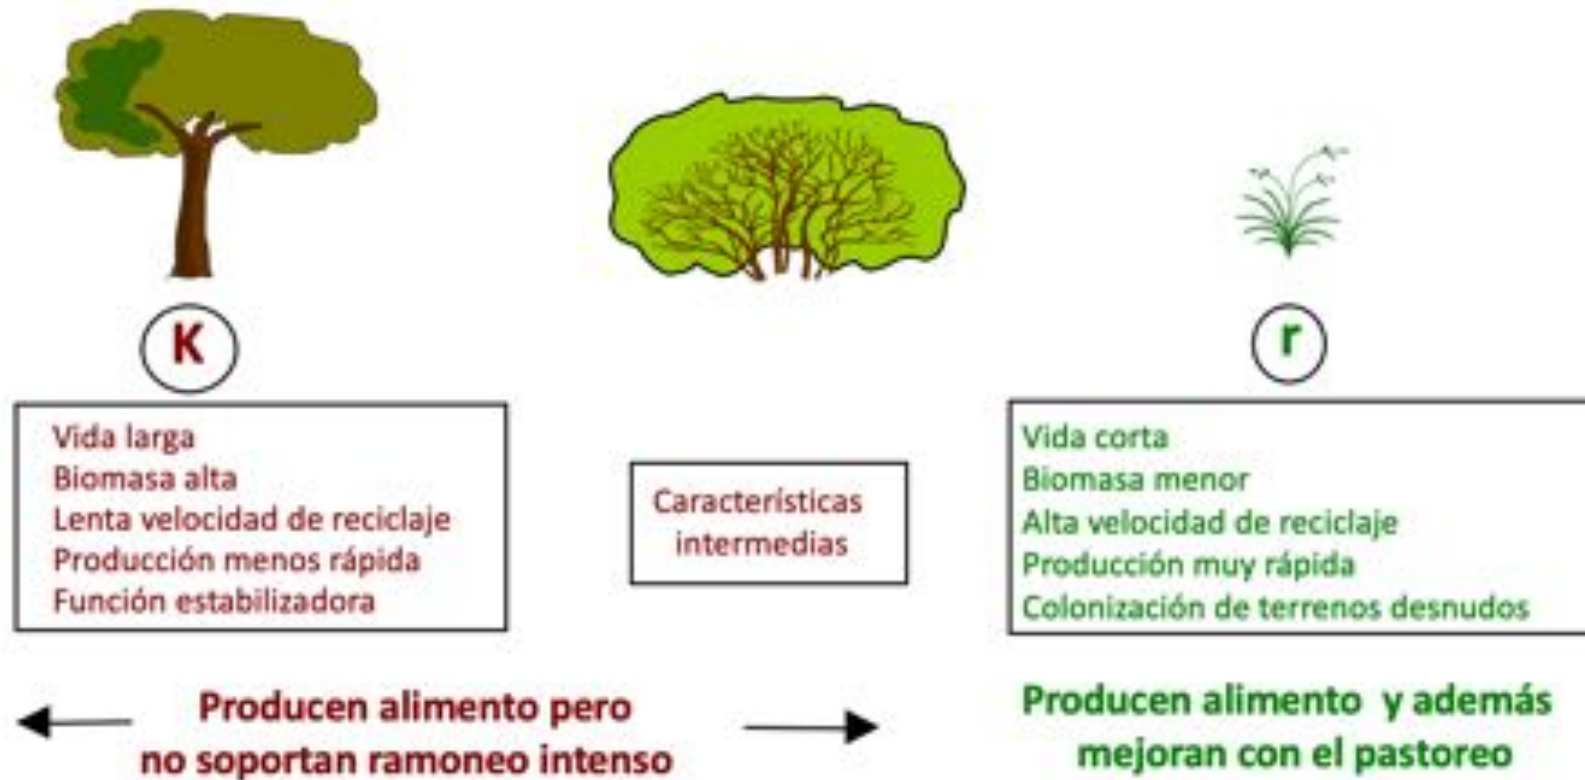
K

Vida larga
Biomasa alta
Lenta velocidad de reciclaje
Producción menos rápida
Función estabilizadora

Características intermedias

r

Vida corta
Biomasa menor
Alta velocidad de reciclaje
Producción muy rápida
Colonización de terrenos desnudos

Producen alimento pero no soportan ramoneo intenso

Producen alimento y además mejoran con el pastoreo